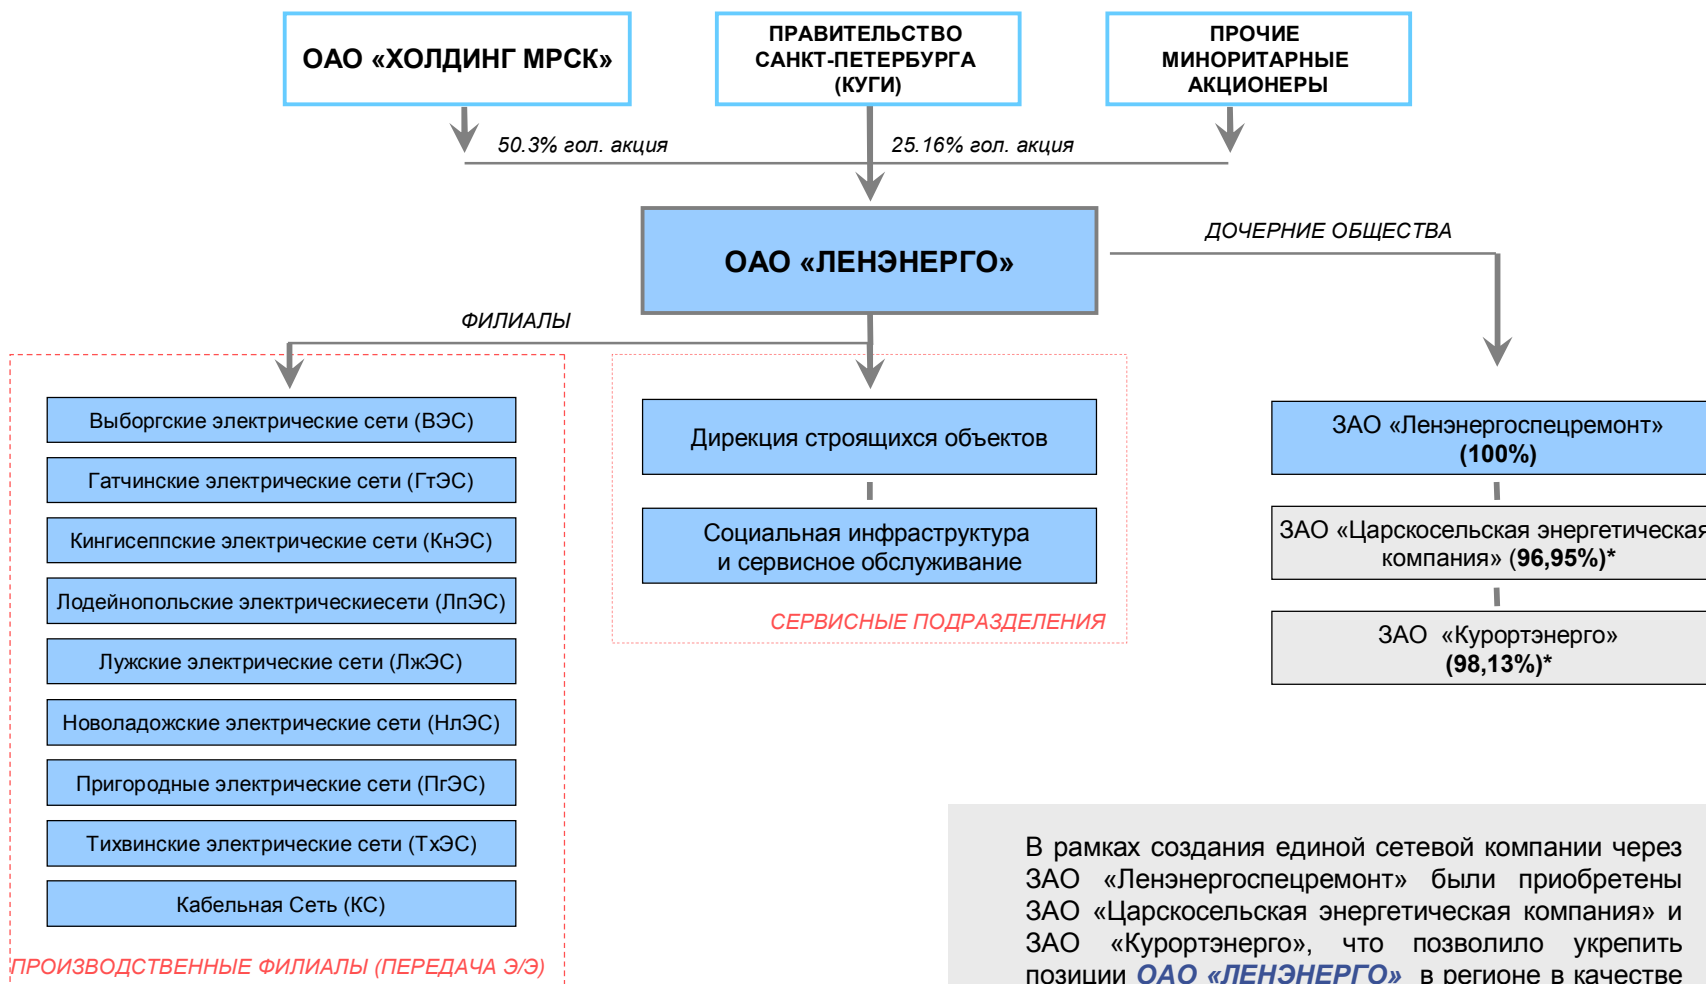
ОАО «ХОЛДИНГ МРСК»

ПРАВИТЕЛЬСТВО САНКТ-ПЕТЕРБУРГА (КУГИ)

ПРОЧИЕ МИНОРИТАРНЫЕ АКЦИОНЕРЫ

50.3% гол. акция

25.16% гол. акция

ОАО «ЛЕНЭНЕРГО»

ДОЧЕРНИЕ ОБЩЕСТВА

ФИЛИАЛЫ

Выборгские электрические сети (ВЭС)

Гатчинские электрические сети (ГтЭС)

Кингисеппские электрические сети (КнЭС)

Лодейнопольские электрическиесети (ЛпЭС)

Лужские электрические сети (ЛжЭС)

Новоладожские электрические сети (НлЭС)

Пригородные электрические сети (ПгЭС)

Тихвинские электрические сети (ТхЭС)

Кабельная Сеть (КС)

ПРОИЗВОДСТВЕННЫЕ ФИЛИАЛЫ (ПЕРЕДАЧА Э/Э)

Дирекция строящихся объектов

Социальная инфраструктура и сервисное обслуживание

СЕРВИСНЫЕ ПОДРАЗДЕЛЕНИЯ

ЗАО «Ленэнергоспецремонт» (100%)

ЗАО «Царскосельская энергетическая компания» (96,95%)*

ЗАО «Курортэнерго» (98,13%)*

В рамках создания единой сетевой компании через ЗАО «Ленэнергоспецремонт» были приобретены ЗАО «Царскосельская энергетическая компания» и ЗАО «Курортэнерго», что позволило укрепить позиции ОАО «ЛЕНЭНЕРГО» в регионе в качестве